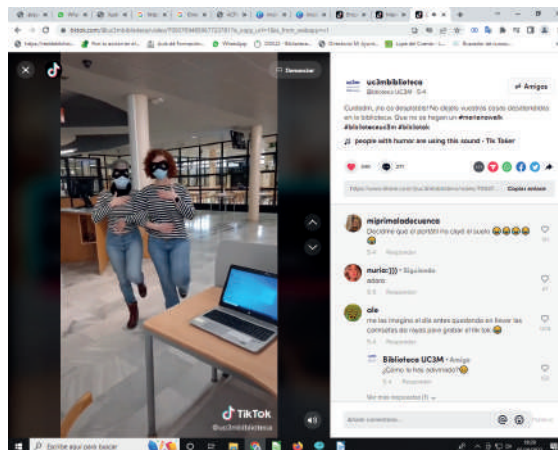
TikTok
@uc3mbiblioteca

Denunciar

uc3mbiblioteca
Biblioteca UC3M · 5-4

Amigos

Cuidadín, ¡no os despistéis! No dejéis vuestras cosas desatendidas en la biblioteca. Que no se hagan un #meriendaalb #bibliotecauc3m #biblitok

♫ people with humor are using this sound - Tik Toker

Copiar enlace

miprimoladecuenca
Decidme que el pordiós no cayó al suelo 😂😂😂😂
5-4 Responder

nuria:]]] · Siguiendo
adoro
5-4 Responder

ale
me las imagino el día antes quedando en llevar las camisetas de rayas para grabar el tik tok 😂
5-4 Responder

Biblioteca UC3M · Amigo
¿Cómo lo has adivinado? 😂
5-4 Responder

Ver más respuestas (1)

Añadir comentario...

Publicar

Escribe aquí para buscar